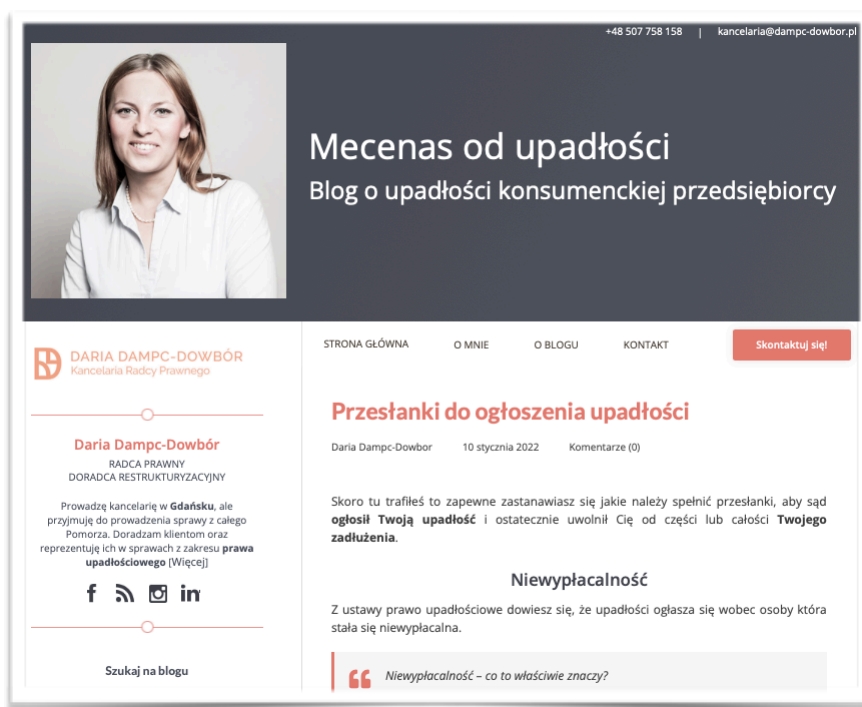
+48 507 758 158 | kancelaria@dampc-dowbor.pl

Mecenas od upadłości

Blog o upadłości konsumenckiej przedsiębiorcy

DARIA DAMPC-DOWBÓR
Kancelaria Radcy Prawnego

Daria Dampc-Dowbór

RADCA PRAWNY
DORADCA RESTRUKTURYZACYJNY

Prowadzę kancelarię w **Gdańsku**, ale przyjmuję do prowadzenia sprawy z całego Pomorza. Doradzam klientom oraz reprezentuję ich w sprawach z zakresu **prawa upadłościowego** [Więcej]

Szukaj na blogu

STRONA GŁÓWNA O MNIE O BLOGU KONTAKT Skontaktuj się!

Przesłanki do ogłoszenia upadłości

Daria Dampc-Dowbor 10 stycznia 2022 Komentarze (0)

Skoro tu trafiłeś to zapewne zastanawiasz się jakie należy spełnić przesłanki, aby sąd **ogłosił Twoją upadłość** i ostatecznie uwolnił Cię od części lub całości **Twojego zadłużenia**.

Niewypłacalność

Z ustawy prawo upadłościowe dowiesz się, że upadłości ogłasza się wobec osoby która stała się niewypłacalna.

Niewypłacalność – co to właściwie znaczy?